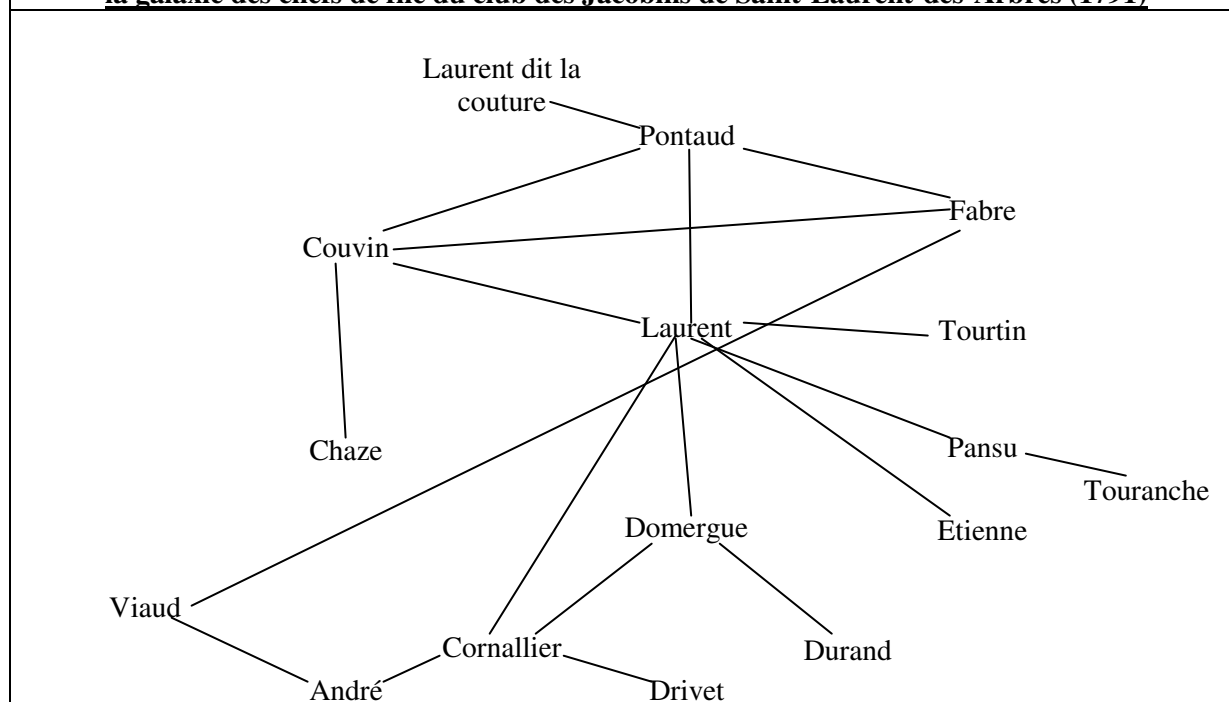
la galaxie des chefs de file du club des Jacobins de Saint-Laurent-des-Arbres (1791)

Laurent dit la couture

Pontaud

Fabre

Couvin

Laurent

Tourtin

Chaze

Pansu

Touranche

Domergue

Etienne

Viaud

Cornallier

Durand

André

Drivet